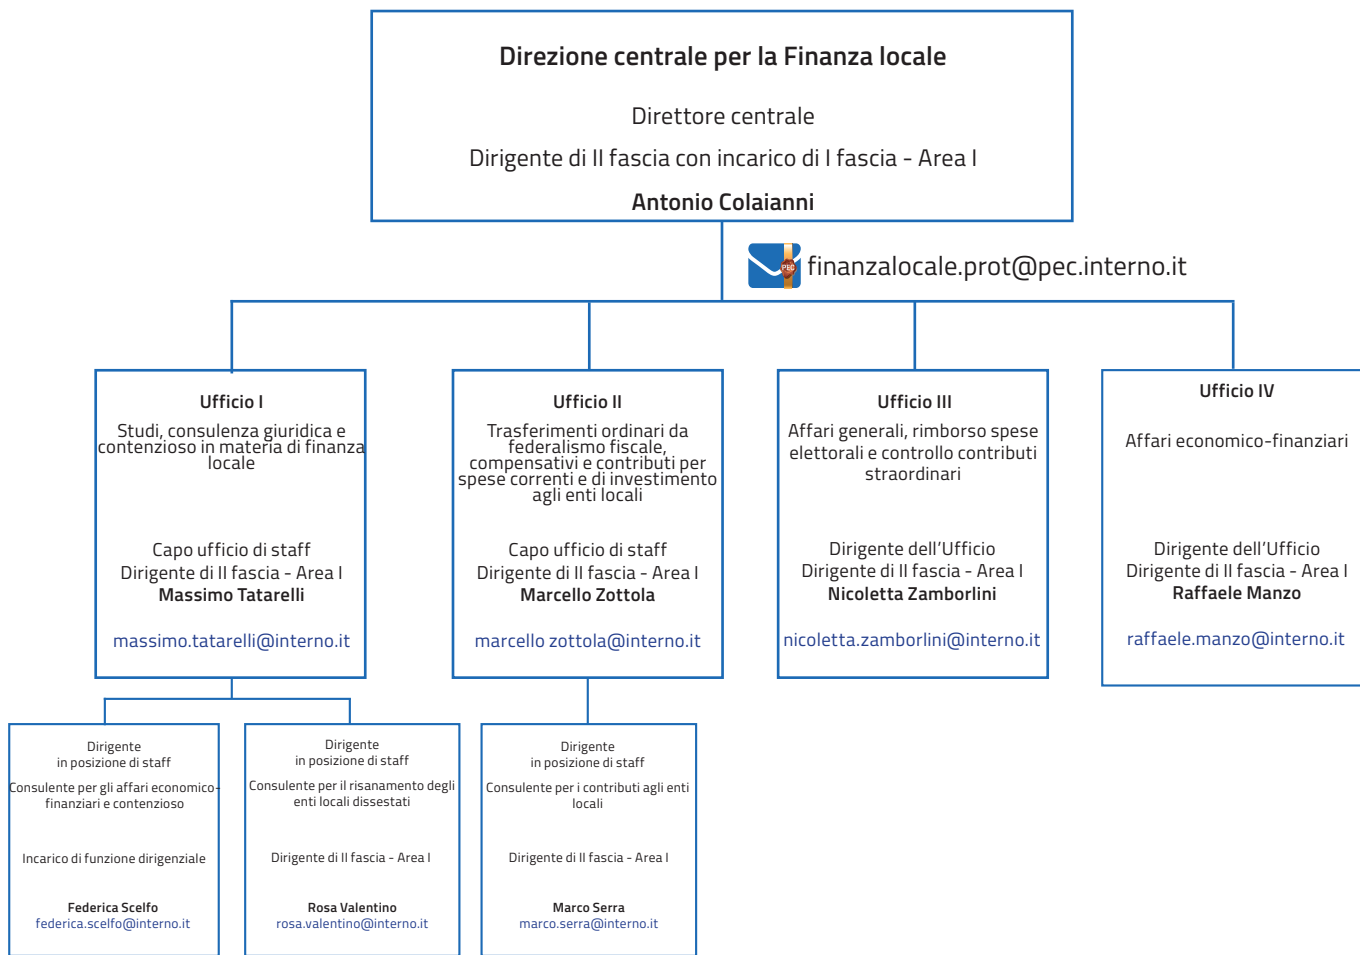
Direzione centrale per la Finanza locale

Direttore centrale

Dirigente di II fascia con incarico di I fascia - Area I

Antonio Colaianni

PEC finanzalocale.prot@pec.interno.it

Ufficio I

Studi, consulenza giuridica e contenzioso in materia di finanza locale

Capo ufficio di staff
Dirigente di II fascia - Area I
Massimo Tatarelli

massimo.tatarelli@interno.it

Ufficio II

Trasferimenti ordinari da federalismo fiscale, compensativi e contributi per spese correnti e di investimento agli enti locali

Capo ufficio di staff
Dirigente di II fascia - Area I
Marcello Zottola

marcello zottola@interno.it

Ufficio III

Affari generali, rimborso spese elettorali e controllo contributi straordinari

Dirigente dell'Ufficio
Dirigente di II fascia - Area I
Nicoletta Zamborlini

nicoletta.zamborlini@interno.it

Ufficio IV

Affari economico-finanziari

Dirigente dell'Ufficio
Dirigente di II fascia - Area I
Raffaele Manzo

raffaele.manzo@interno.it

Dirigente
in posizione di staff

Consulente per gli affari economico-finanziari e contenzioso

Incarico di funzione dirigenziale

Federica Scelfo
federica.scelfo@interno.it

Dirigente
in posizione di staff

Consulente per il risanamento degli enti locali dissestati

Dirigente di II fascia - Area I

Rosa Valentino
rosa.valentino@interno.it

Dirigente
in posizione di staff

Consulente per i contributi agli enti locali

Dirigente di II fascia - Area I

Marco Serra
marco.serra@interno.it